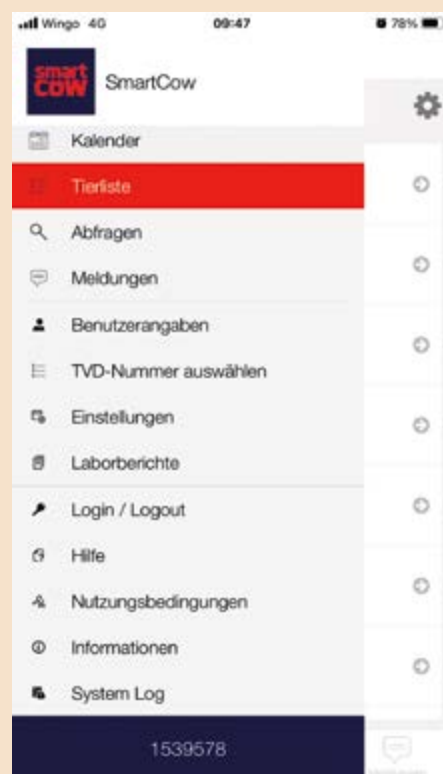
Wingo 4G
09:47
78%
smart COW
SmartCow
Kalender
Tierliste
Abfragen
Meldungen
Benutzerangaben
TVD-Nummer auswählen
Einstellungen
Laborberichte
Login / Logout
Hilfe
Nutzungsbedingungen
Informationen
System Log
1539578